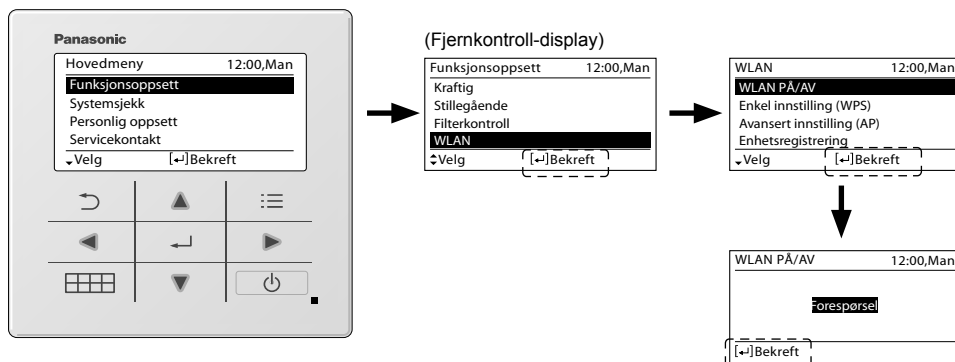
Panasonic

Hovedmeny 12:00,Man
Funksjonsoppsett
Systemsjekk
Personlig oppsett
Servicekontakt
Velg [↵]Bekreft

(Fjernkontroll-display)

Funksjonsoppsett 12:00,Man
Kraftig
Stillegående
Filterkontroll
WLAN
Velg [↵]Bekreft

WLAN 12:00,Man
WLAN PÅ/AV
Enkel innstilling (WPS)
Avansert innstilling (AP)
Enhetsregistrering
Velg [↵]Bekreft

WLAN PÅ/AV 12:00,Man
Forespørsel
[↵]Bekreft